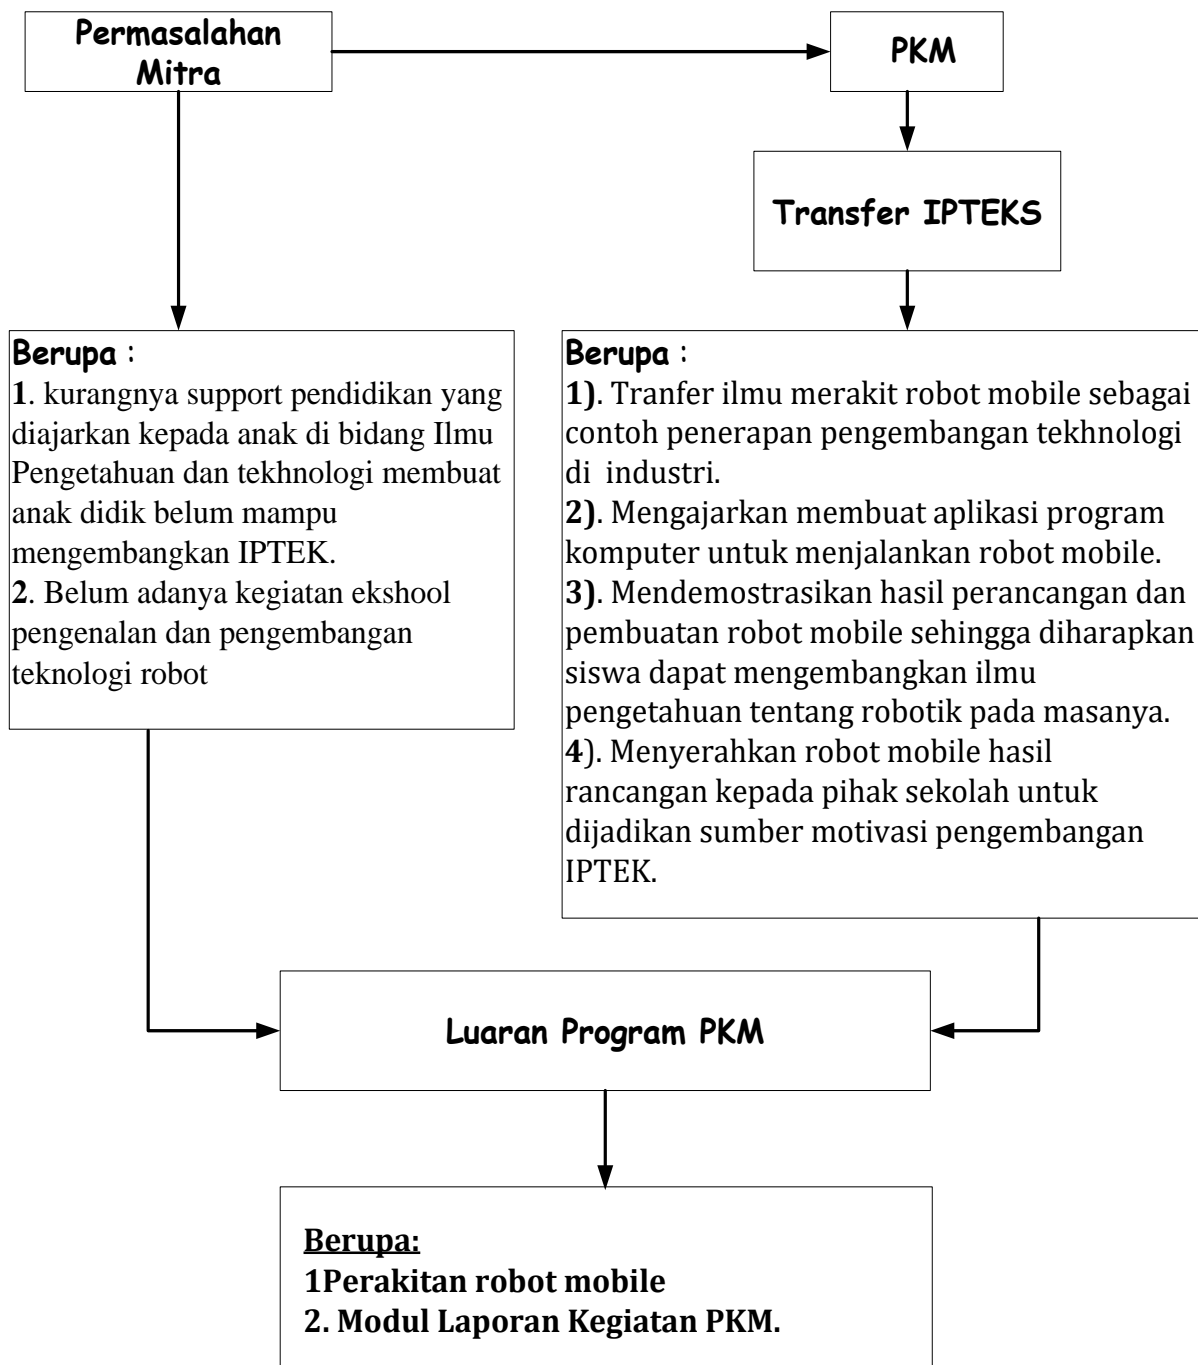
Permasalahan Mitra

PKM

Transfer IPTEKS

Berupa :
1. kurangnya support pendidikan yang diajarkan kepada anak di bidang Ilmu Pengetahuan dan tekhnologi membuat anak didik belum mampu mengembangkan IPTEK.
2. Belum adanya kegiatan ekshool pengenalan dan pengembangan teknologi robot

Berupa :
1). Tranfer ilmu merakit robot mobile sebagai contoh penerapan pengembangan tekhnologi di industri.
2). Mengajarkan membuat aplikasi program komputer untuk menjalankan robot mobile.
3). Mendemostrasikan hasil perancangan dan pembuatan robot mobile sehingga diharapkan siswa dapat mengembangkan ilmu pengetahuan tentang robotik pada masanya.
4). Menyerahkan robot mobile hasil rancangan kepada pihak sekolah untuk dijadikan sumber motivasi pengembangan IPTEK.

Luaran Program PKM

Berupa:
1Perakitan robot mobile
2. Modul Laporan Kegiatan PKM.